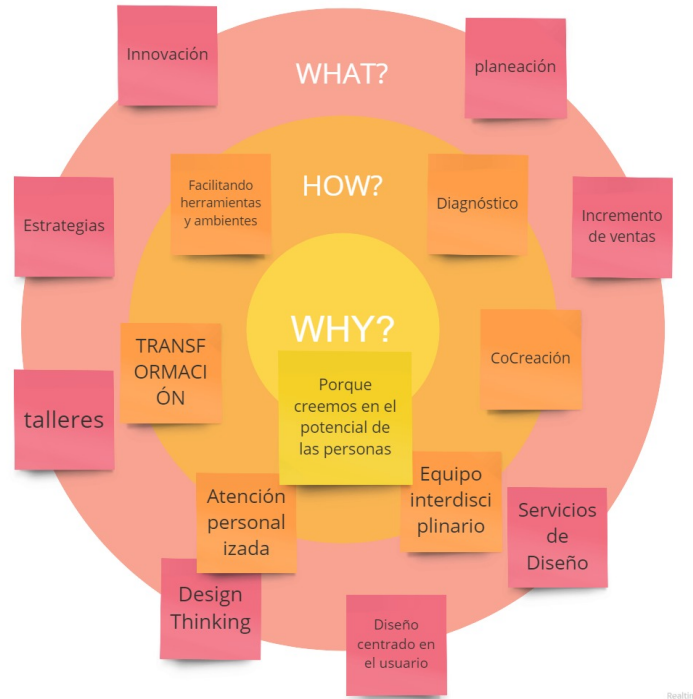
Innovación

WHAT?

planeación

Facilitando herramientas y ambientes

HOW?

Diagnóstico

Estrategias

Incremento de ventas

WHY?

TRANSF ORMACI ÓN

CoCreación

Porque creemos en el potencial de las personas

talleres

Atención personal izada

Equipo interdisci plinario

Servicios de Diseño

Design Thinking

Diseño centrado en el usuario

Realtii